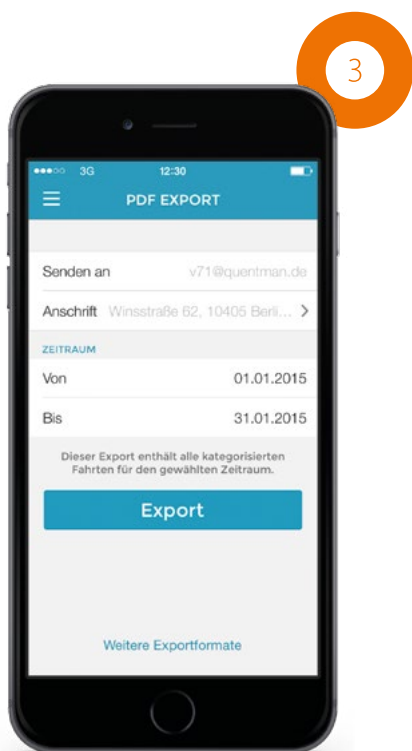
3

3G 12:30

PDF EXPORT

Senden an v71@quentman.de

Anschrift Winsstraße 62, 10405 Berli... >

ZEITRAUM

Von 01.01.2015

Bis 31.01.2015

Dieser Export enthält alle kategorisierten Fahrten für den gewählten Zeitraum.

Export

Weitere Exportformate